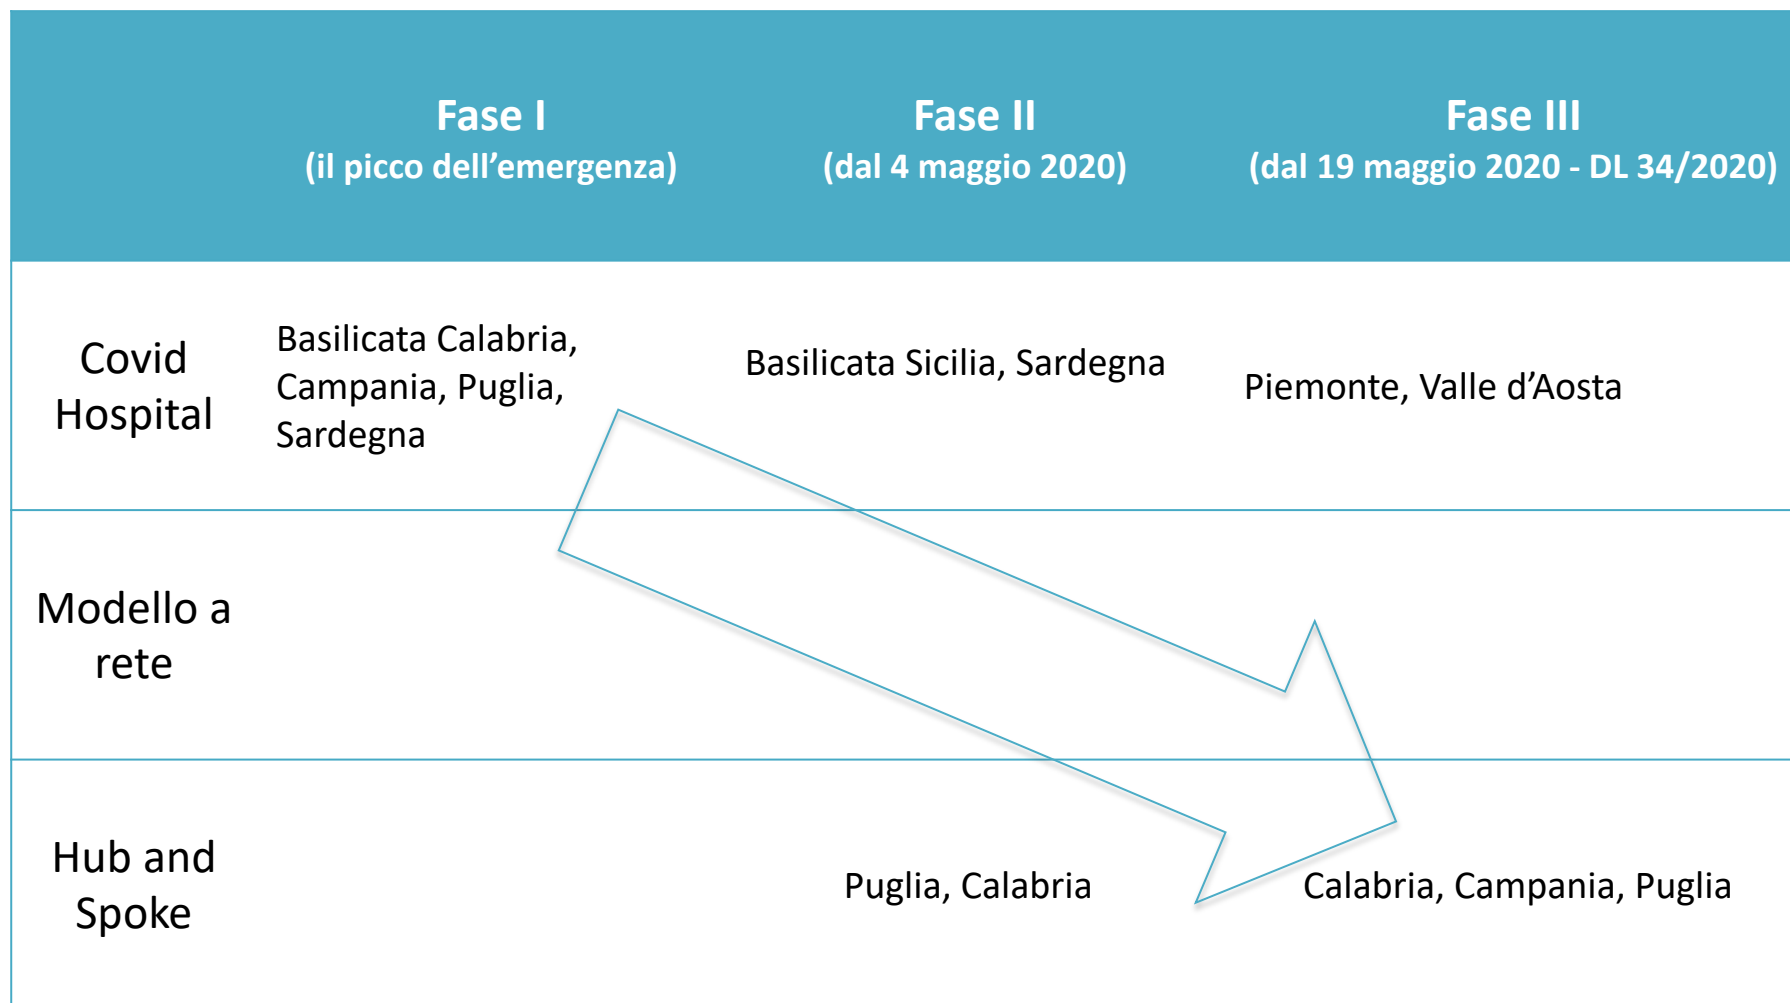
| | Fase I (il picco dell’emergenza) | Fase II (dal 4 maggio 2020) | Fase III (dal 19 maggio 2020 - DL 34/2020) |
|---|---|---|---|
| Covid Hospital | Basilicata Calabria, Campania, Puglia, Sardegna | Basilicata Sicilia, Sardegna | Piemonte, Valle d’Aosta |
| Modello a rete | | | |
| Hub and Spoke | | Puglia, Calabria | Calabria, Campania, Puglia |